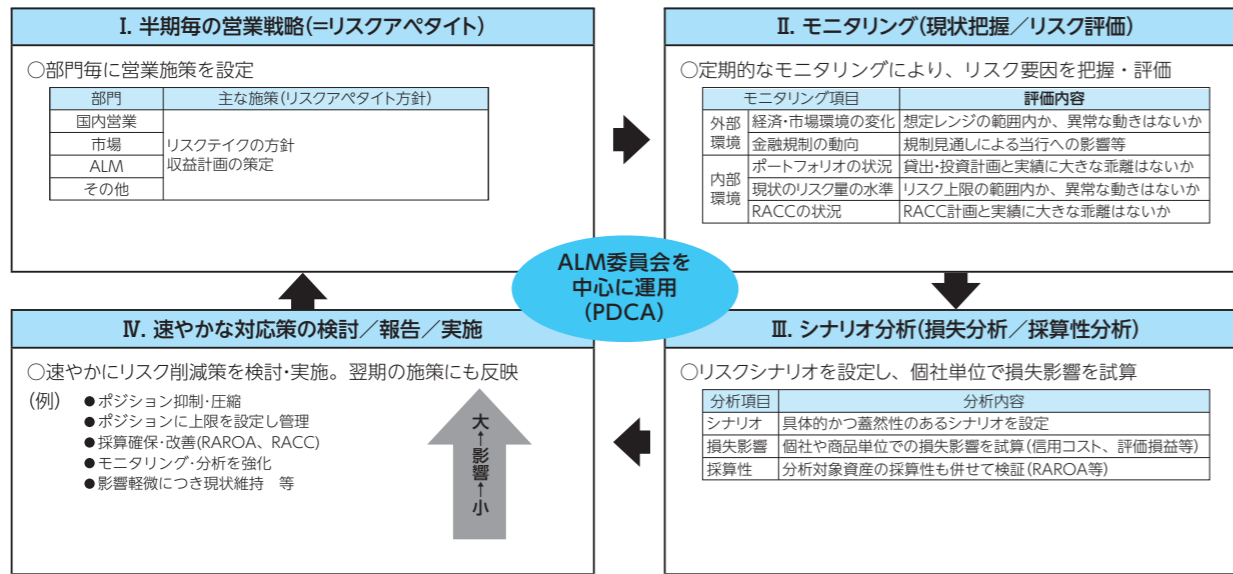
I. 半期毎の営業戦略(=リスクアペタイト)

○部門毎に営業施策を設定

| 部門 | 主な施策(リスクアペタイト方針) |
|---|---|
| 国内営業 | リスクテイクの方針<br>収益計画の策定 |
| 市場 | |
| ALM | |
| その他 | |

II. モニタリング(現状把握/リスク評価)

○定期的なモニタリングにより、リスク要因を把握・評価

| | モニタリング項目 | 評価内容 |
|---|---|---|
| 外部環境 | 経済・市場環境の変化 | 想定レンジの範囲内か、異常な動きはないか |
| | 金融規制の動向 | 規制見通しによる当行への影響等 |
| 内部環境 | ポートフォリオの状況 | 貸出・投資計画と実績に大きな乖離はないか |
| | 現状のリスク量の水準 | リスク上限の範囲内か、異常な動きはないか |
| | RACCの状況 | RACC計画と実績に大きな乖離はないか |

ALM委員会を中心に運用(PDCA)

IV. 速やかな対応策の検討/報告/実施

○速やかにリスク削減策を検討・実施。翌期の施策にも反映

(例) ●ポジション抑制・圧縮
●ポジションに上限を設定し管理
●採算確保・改善(RAROA、RACC)
●モニタリング・分析を強化
●影響軽微につき現状維持 等

大
↑
影響
↓
小

III. シナリオ分析(損失分析/採算性分析)

○リスクシナリオを設定し、個社単位で損失影響を試算

| 分析項目 | 分析内容 |
|---|---|
| シナリオ | 具体的かつ蓋然性のあるシナリオを設定 |
| 損失影響 | 個社や商品単位での損失影響を試算(信用コスト、評価損益等) |
| 採算性 | 分析対象資産の採算性も併せて検証(RAROA等) |